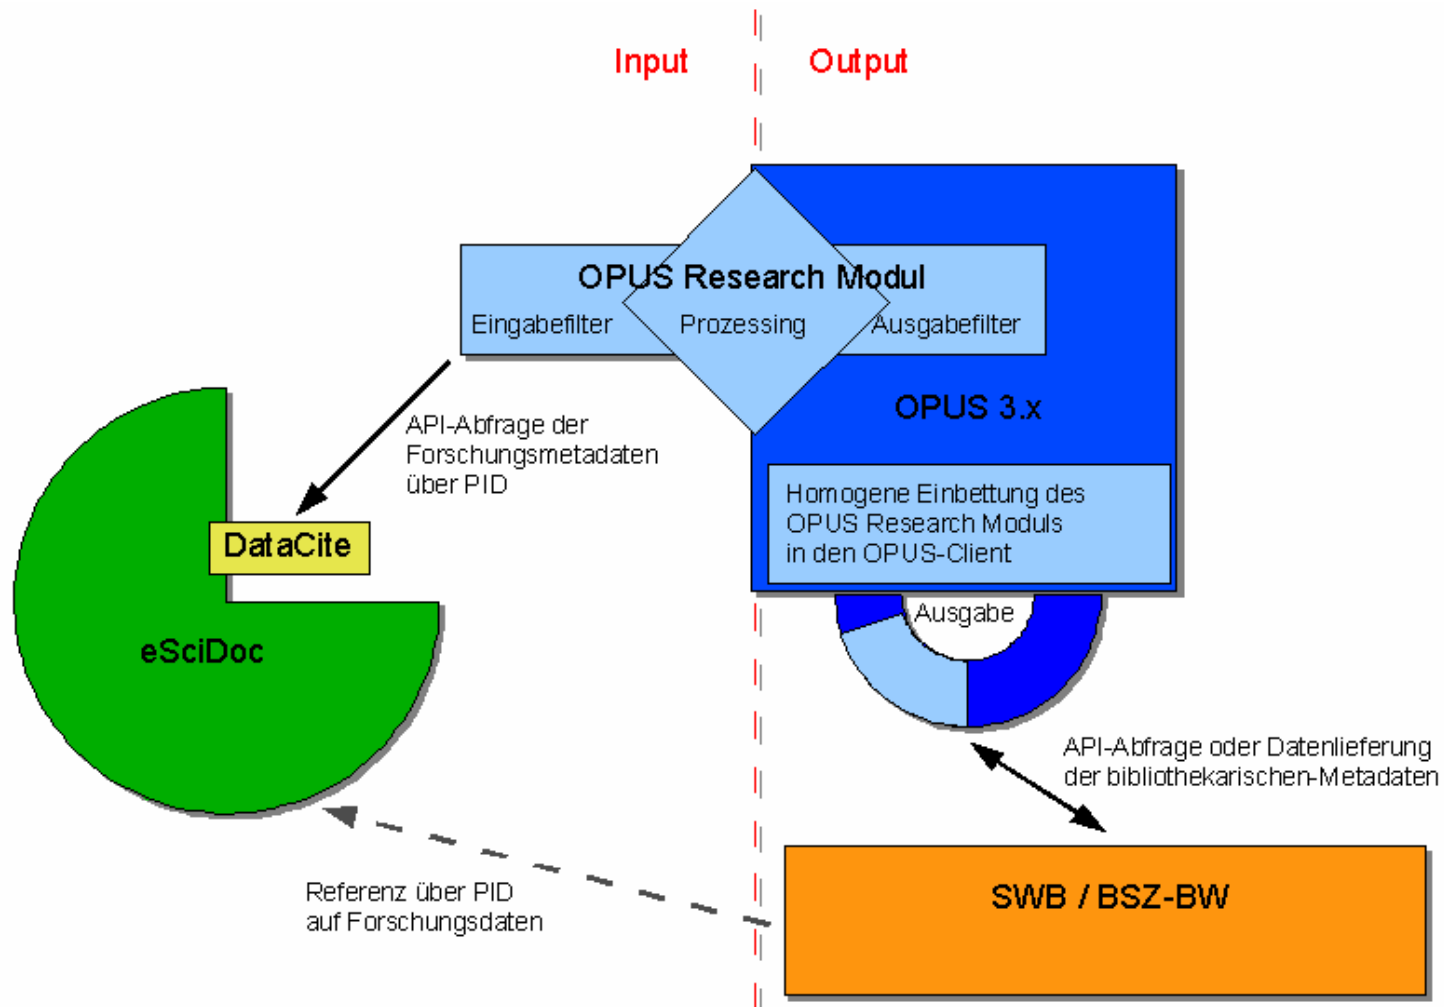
Input

Output

OPUS Research Modul

Eingabefilter

Prozessing

Ausgabefilter

OPUS 3.x

API-Abfrage der Forschungsmetadaten über PID

DataCite

eSciDoc

Homogene Einbettung des OPUS Research Moduls in den OPUS-Client

Ausgabe

API-Abfrage oder Datenlieferung der bibliothekarischen-Metadaten

Referenz über PID auf Forschungsdaten

SWB / BSZ-BW